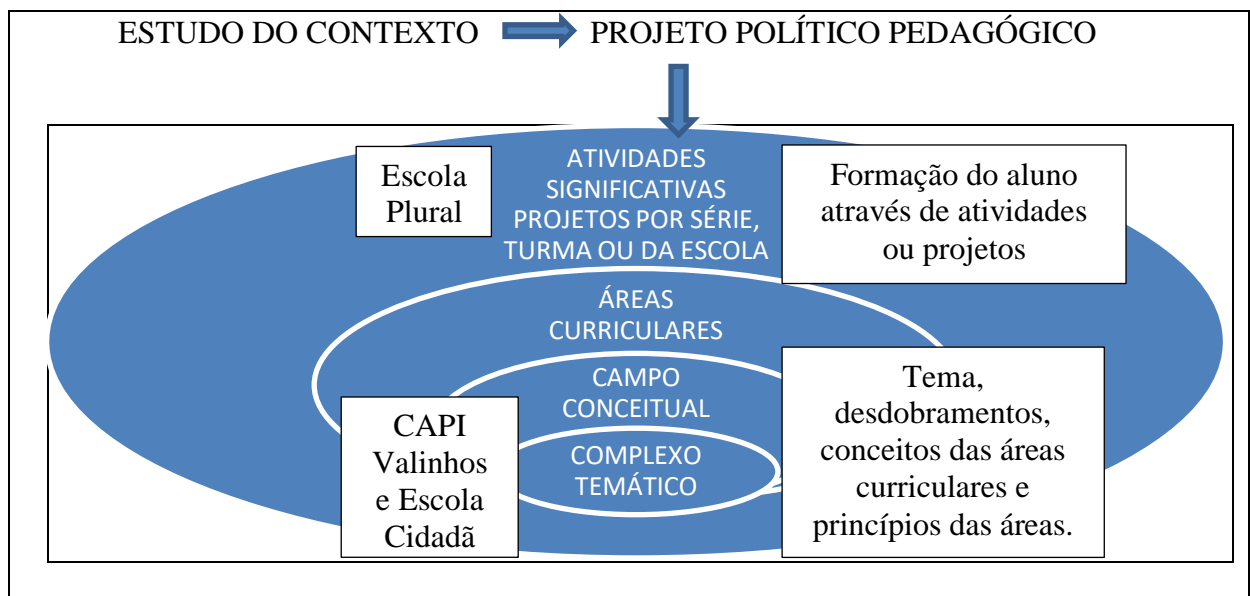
ESTUDO DO CONTEXTO PROJETO POLÍTICO PEDAGÓGICO

Escola Plural

ATIVIDADES SIGNIFICATIVAS PROJETOS POR SÉRIE, TURMA OU DA ESCOLA

Formação do aluno através de atividades ou projetos

ÁREAS CURRICULARES

CAMPO CONCEITUAL

COMPLEXO TEMÁTICO

CAPI Valinhos e Escola Cidadã

Tema, desdobramentos, conceitos das áreas curriculares e princípios das áreas.